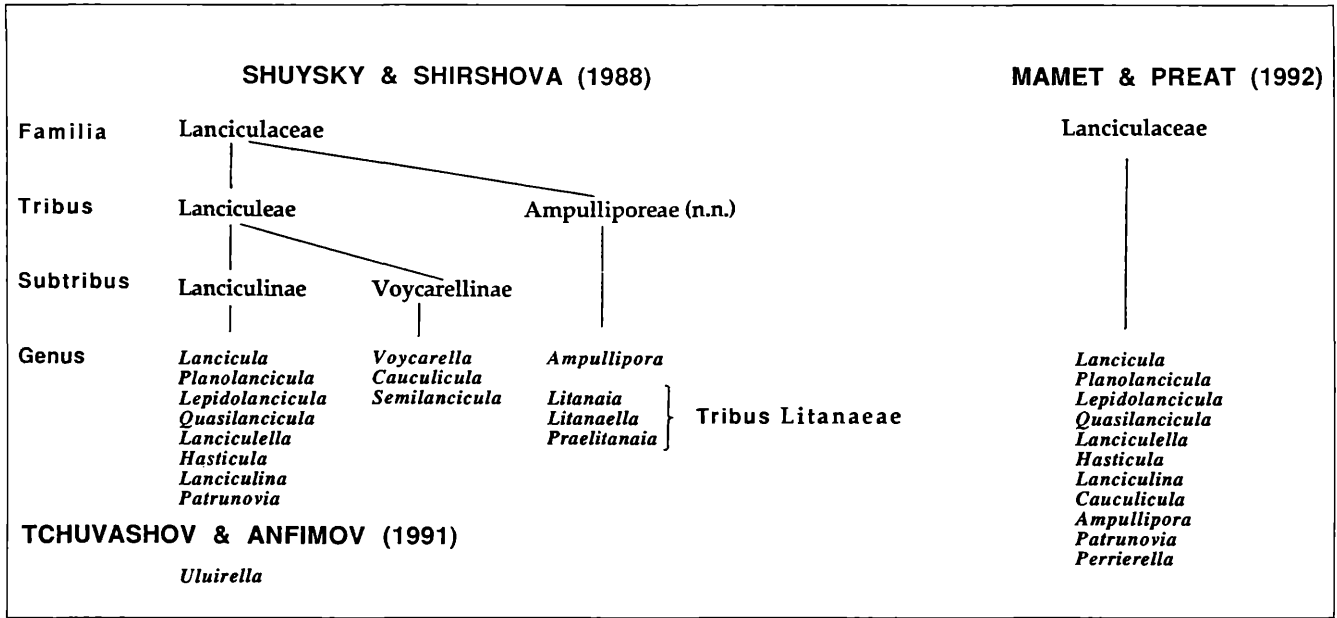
SHUYSKY & SHIRSHOVA (1988)

MAMET & PREAT (1992)

Familia

Lanciculaceae

Lanciculaceae

Tribus

Lanciculeae

Ampulliporeae (n.n.)

Subtribus

Lanciculinae

Voycarellinae

Genus

*Lancicula*
*Planolancicula*
*Lepidolancicula*
*Quasilancicula*
*Lanciculella*
*Hasticula*
*Lanciculina*
*Patrunovia*

*Voycarella*
*Cauculicula*
*Semilancicula*

*Ampullipora*

*Litanaia*
*Litanaella*
*Praelitanaia*

Tribus Litanaeae

*Lancicula*
*Planolancicula*
*Lepidolancicula*
*Quasilancicula*
*Lanciculella*
*Hasticula*
*Lanciculina*
*Cauculicula*
*Ampullipora*
*Patrunovia*
*Perrierella*

TCHUVASHOV & ANFIMOV (1991)

*Uluirella*